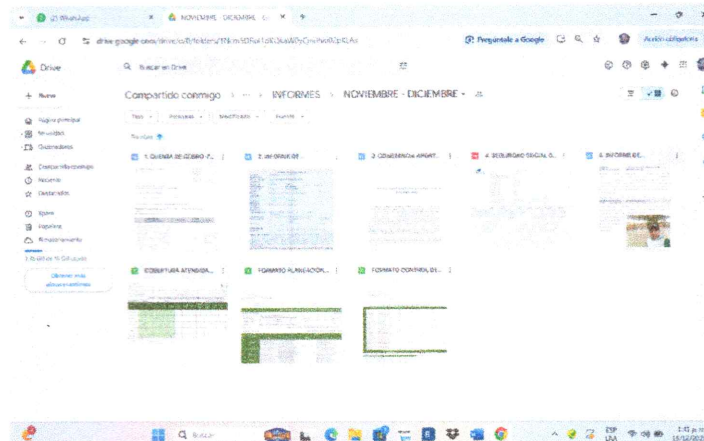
(2) WhatsApp
NOVIEMBRE - DICIEMBRE
drive.google.com/drive/u/0/folders/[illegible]
Pregúntale a Google
Acción obligatoria
Drive
Buscar en Drive
+ Nuevo
Página principal
Mi unidad
Ordenadores
Compartido conmigo
Reciente
Destacados
Spam
Papelera
Almacenamiento
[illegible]
Obtener más almacenamiento
Compartido conmigo > ··· > INFORMES > NOVIEMBRE - DICIEMBRE
Tipo
Personas
Modificado
Fuente
Carpetas
1. QUEMA DE GESBO /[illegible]
2. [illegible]
3. CONSEJERÍA APRAT...
4. SEGURIDAD SOCIAL G...
5. INFORME DE...
COBERTURA ATENCIÓN...
FORMATO PLANEACIÓN...
FORMATO CONTROL DE...
Buscar
ESP LAA
1:41 p. m.
15/12/202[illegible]